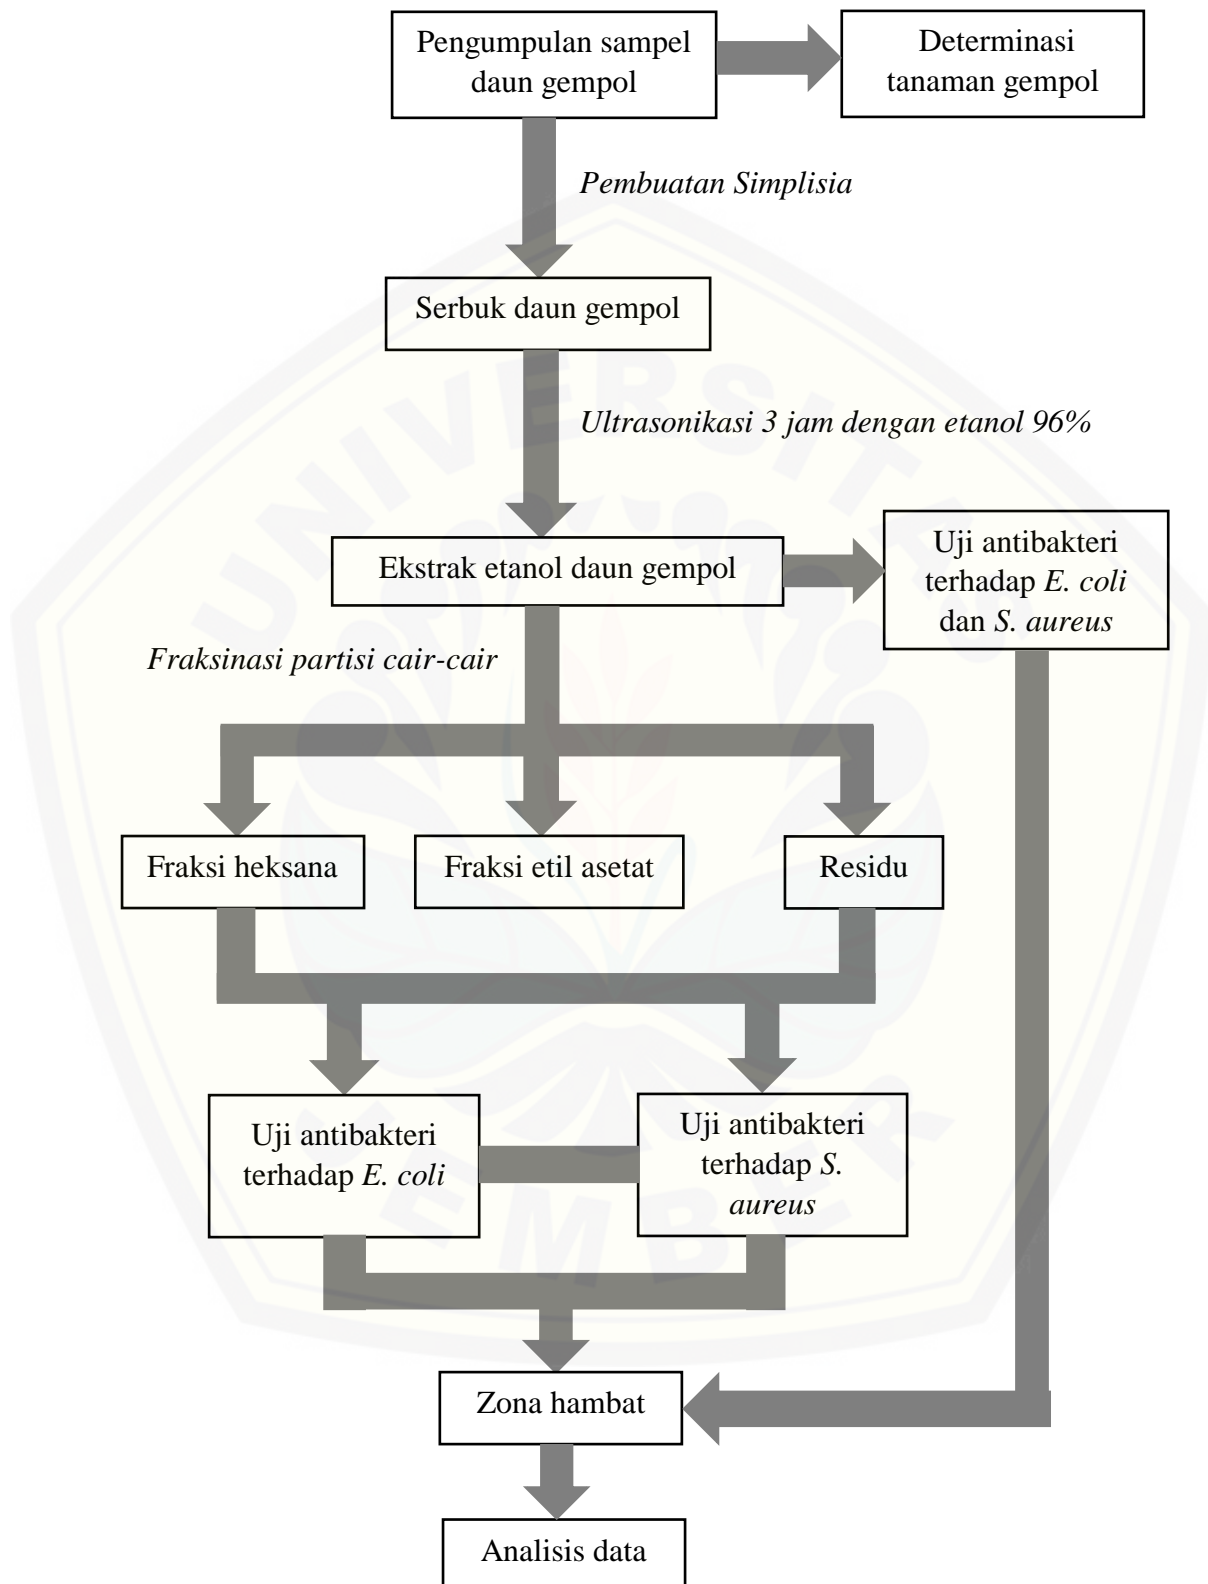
Pengumpulan sampel daun gempol

Determinasi tanaman gempol

Pembuatan Simplisia

Serbuk daun gempol

Ultrasonikasi 3 jam dengan etanol 96%

Ekstrak etanol daun gempol

Uji antibakteri terhadap E. coli dan S. aureus

Fraksinasi partisi cair-cair

Fraksi heksana

Fraksi etil asetat

Residu

Uji antibakteri terhadap E. coli

Uji antibakteri terhadap S. aureus

Zona hambat

Analisis data